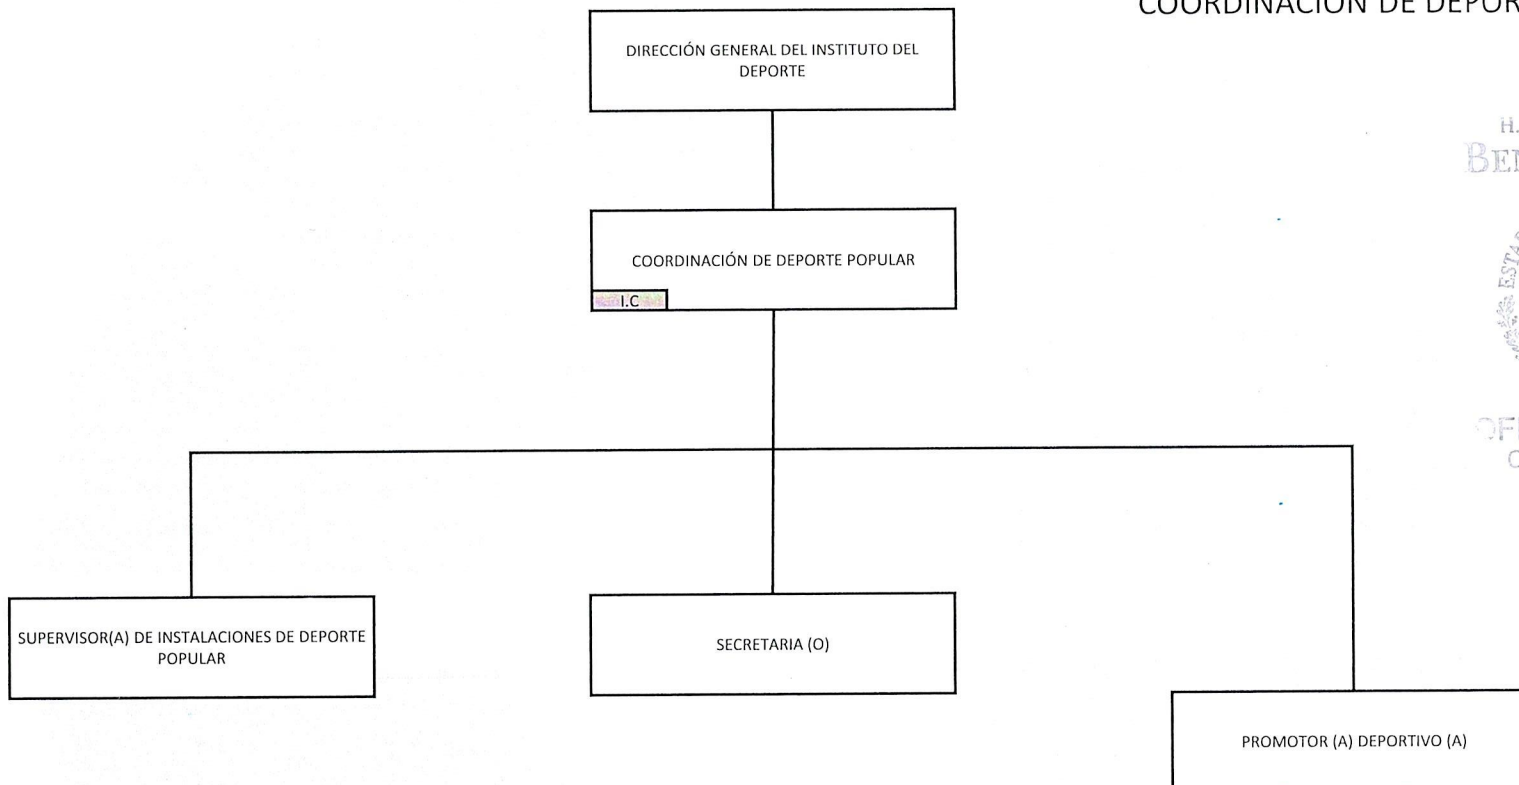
COORDINACIÓN DE DEPOR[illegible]

DIRECCIÓN GENERAL DEL INSTITUTO DEL DEPORTE

H.
BE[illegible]

COORDINACIÓN DE DEPORTE POPULAR

I.C

ESTA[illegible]

OF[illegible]
C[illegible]

SUPERVISOR(A) DE INSTALACIONES DE DEPORTE POPULAR

SECRETARIA (O)

PROMOTOR (A) DEPORTIVO (A)